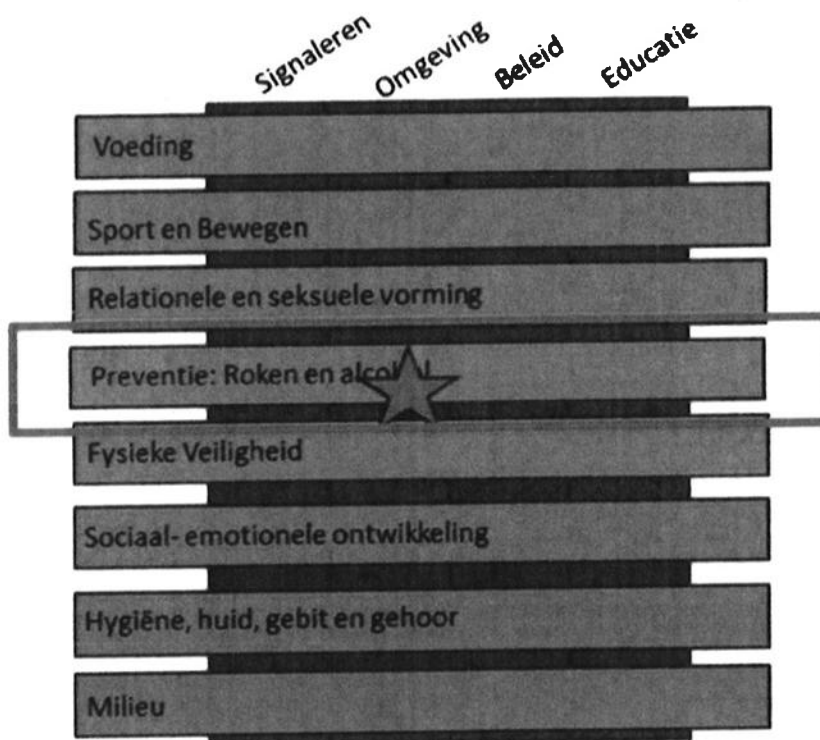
Signaleren Omgeving Beleid Educatie

Voeding

Sport en Bewegen

Relationele en seksuele vorming

Preventie: Roken en alc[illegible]l

Fysieke Veiligheid

Sociaal- emotionele ontwikkeling

Hygiëne, huid, gebit en gehoor

Milieu